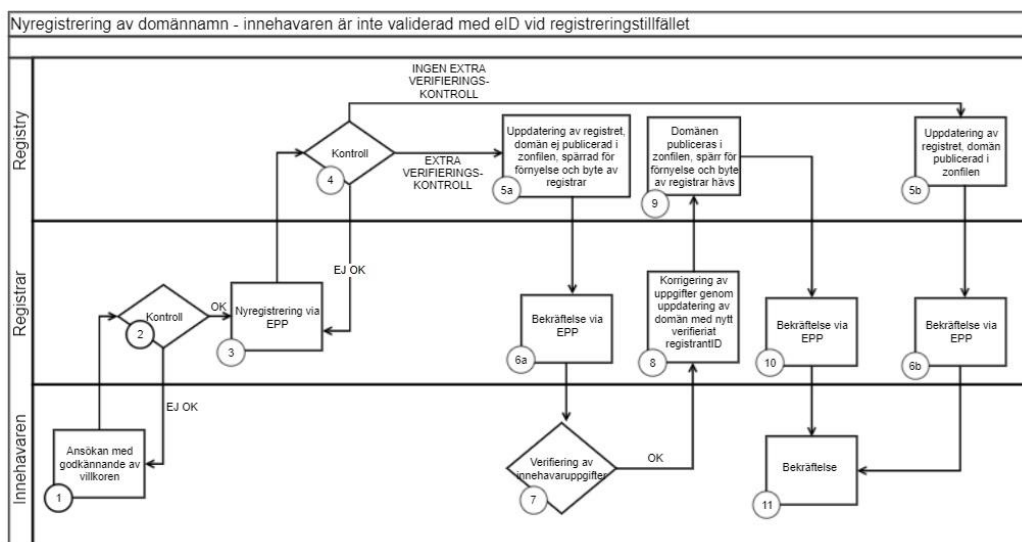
Nyregistrering av domännamn - innehavaren är inte validerad med eID vid registreringstillfället

Registry

Registrar

Innehavaren

Ansökan med godkännande av villkoren
1

Kontroll
2

EJ OK

OK

Nyregistrering via EPP
3

Kontroll
4

EJ OK

INGEN EXTRA VERIFIERINGS-KONTROLL

EXTRA VERIFIERINGS-KONTROLL

Uppdatering av registret, domän ej publicerad i zonfilen, spärrad för förnyelse och byte av registrar
5a

Bekräftelse via EPP
6a

Verifiering av innehavaruppgifter
7

OK

Korrigering av uppgifter genom uppdatering av domän med nytt verifieriat registrantID
8

Domänen publiceras i zonfilen, spärr för förnyelse och byte av registrar hävs
9

Bekräftelse via EPP
10

Bekräftelse
11

Uppdatering av registret, domän publicerad i zonfilen
5b

Bekräftelse via EPP
6b